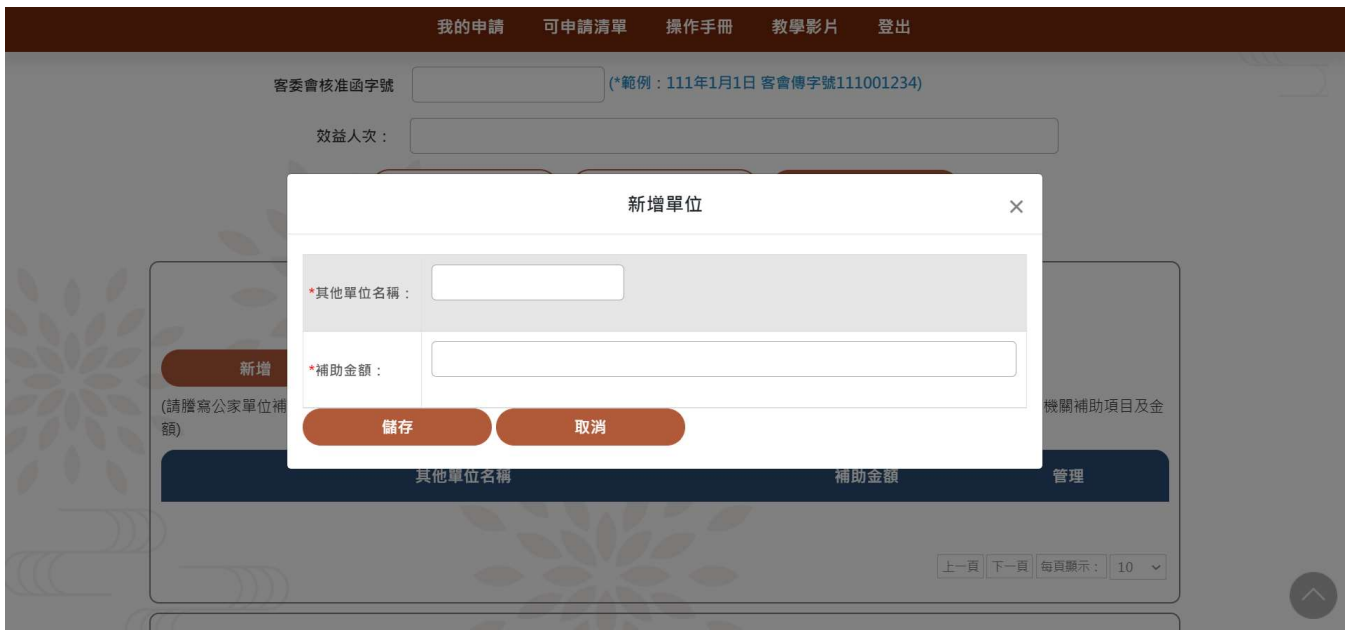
我的申請　可申請清單　操作手冊　教學影片　登出

客委會核准函字號 (*範例：111年1月1日 客會傳字號111001234)

效益人次：

新增單位 ×

| *其他單位名稱： | |
|---|---|
| *補助金額： | |

儲存　取消

新增

(請謄寫公家單位補 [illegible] 機關補助項目及金額)

| 其他單位名稱 | 補助金額 | 管理 |
|---|---|---|

上一頁 下一頁 每頁顯示： 10